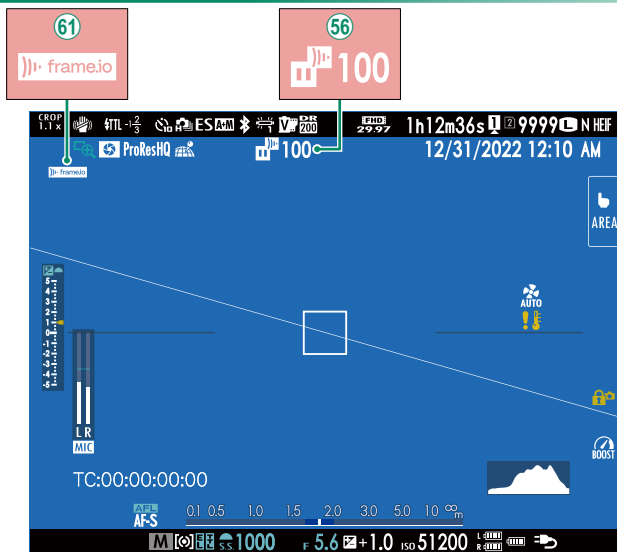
61
frame.io

56
100

CROP 1.1x TTL $-1\frac{2}{3}$ ES DR 200 FHD 29.97 1h12m36s 1 2 9999 N HEIF

ProResHQ 100 12/31/2022 12:10 AM

AREA

5
4
3
2
1
0
-1
-2
-3
-4
-5

AUTO

L R
MIC

BOOST

TC:00:00:00:00

AFL
AF-S

0.1 0.5 1.0 1.5 2.0 3.0 5.0 10 ∞ m

M S.S. 1000 F 5.6 +1.0 ISO 51200 L R